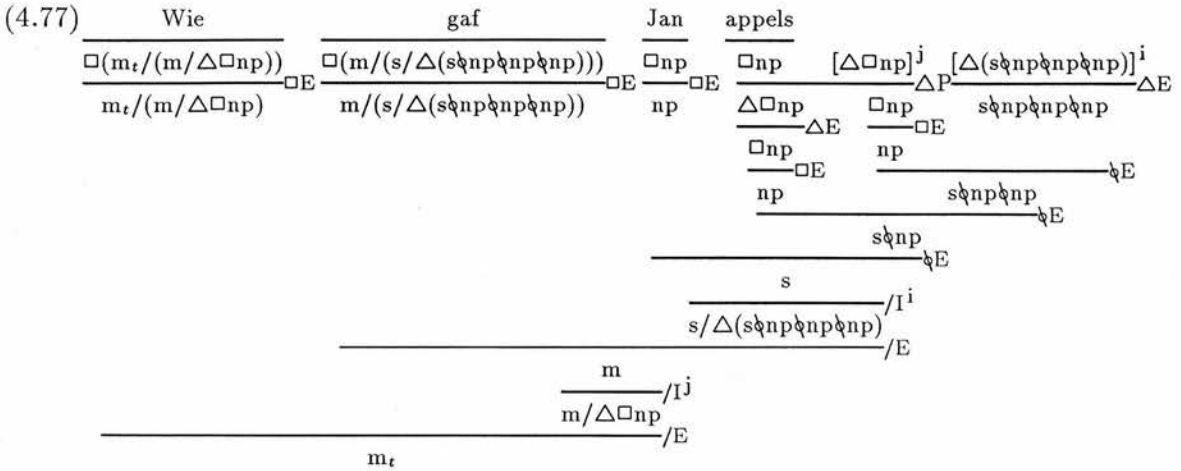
(4.77)

Wie
$\Box(m_t/(m/\triangle\Box np))$
$\Box E$
$m_t/(m/\triangle\Box np)$

gaf
$\Box(m/(s/\triangle(s\between np\between np\between np)))$
$\Box E$
$m/(s/\triangle(s\between np\between np\between np))$

Jan
$\Box np$
$\Box E$
$np$

appels
$\Box np$
$\triangle\Box np$ $\triangle E$
$\Box np$ $\Box E$
$np$

$[\triangle\Box np]^j$
$\triangle P$
$\Box np$ $\Box E$
$np$

$[\triangle(s\between np\between np\between np)]^i$
$\triangle E$
$s\between np\between np\between np$

$s\between np\between np$ $\between E$
$s\between np$ $\between E$
$s$ $\between E$
$s/\triangle(s\between np\between np\between np)$ $/I^i$
$m$ $/E$
$m/\triangle\Box np$ $/I^j$
$m_t$ $/E$